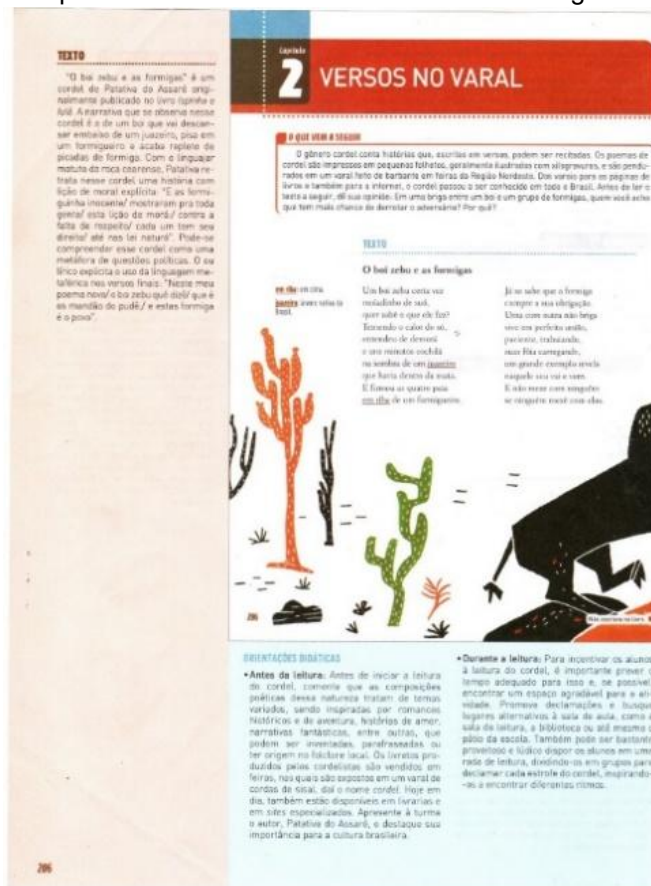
TEXTO

"O boi zebu e as formigas" é um cordel de Patativa do Assaré originalmente publicado no livro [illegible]. A narrativa que se observa nesse cordel é a de um boi que vai descansar embaixo de um juazeiro, pisa em um formigueiro e acaba repleto de picadas de formiga. Com a linguagem matuta da roça coerente, Patativa retrata nesse cordel uma história com lição de moral explícita: "E as formiguinha inocente/ mostraram pra toda gente/ esta lição da morá/ contra a farta de respeito/ cada um tem seu direito/ até nas lei naturá". Pode-se compreender esse cordel como uma metáfora de questões políticas. O eu lírico explicita o uso da linguagem metafórica nos versos finais: "Neste meu poema novo/ o boi zebu qué dizê que é os mandão do pudê,/ e estas formiga é o povo".

Capítulo
2 VERSOS NO VARAL

O QUE VEM A SEGUIR

O gênero cordel conta histórias que, escritas em versos, podem ser recitadas. Os poemas de cordel são impressos em pequenos folhetos, geralmente ilustrados com xilogravuras, e são pendurados em um varal feito de barbante em feiras da Região Nordeste. Dos varais para as páginas de livros e também para a internet, o cordel passou a ser conhecido em todo o Brasil. Antes de ler o texto a seguir, dê sua opinião: Em uma briga entre um boi e um grupo de formigas, quem você acha que tem mais chance de derrotar o adversário? Por quê?

TEXTO

O boi zebu e as formigas

em riba: em cima.
barriga: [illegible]

Um boi zebu certa vez
moiadinho de suó,
quer sabê o que ele fez?
Temendo o calor do sol,
entendeu de descansá
e seu minutos cochilá
na sombra de um juazeiro
que havia dentro da mata.
E firmou as quatro pata
em riba de um formigueiro.

Já se sabe que a formiga
cumpre a sua obrigação.
Uma com outra não briga
vive em perfeita união,
paciente, trabalhando,
suas fôia carregando,
um grande exemplo revela
naquele seu vai e vem.
E não mexe com ninguém
se ninguém mexê com ela.

206

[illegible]

ORIENTAÇÕES DIDÁTICAS

• Antes da leitura: Antes de iniciar a leitura do cordel, comente que as composições poéticas dessa natureza tratam de temas variados, sendo inspiradas por romances históricos e de aventura, histórias de amor, narrativas fantásticas, entre outras, que podem ser inventadas, parafraseadas ou ter origem no folclore local. Os livretos produzidos pelos cordelistas são vendidos em feiras, nos quais são expostos em um varal de cordas de sisal, daí o nome cordel. Hoje em dia, também estão disponíveis em livrarias e em sites especializados. Apresente à turma o autor, Patativa do Assaré, e destaque sua importância para a cultura brasileira.

• Durante a leitura: Para incentivar os alunos à leitura do cordel, é importante prever o tempo adequado para isso e, se possível, encontrar um espaço agradável para a atividade. Promova declamações e busque lugares alternativos à sala de aula, como a sala de leitura, a biblioteca ou até mesmo o pátio da escola. Também pode ser bastante proveitoso e lúdico dispor os alunos em uma roda de leitura, dividindo-os em grupos para declamar cada estrofe do cordel, inspirando-os a encontrar diferentes ritmos.

206